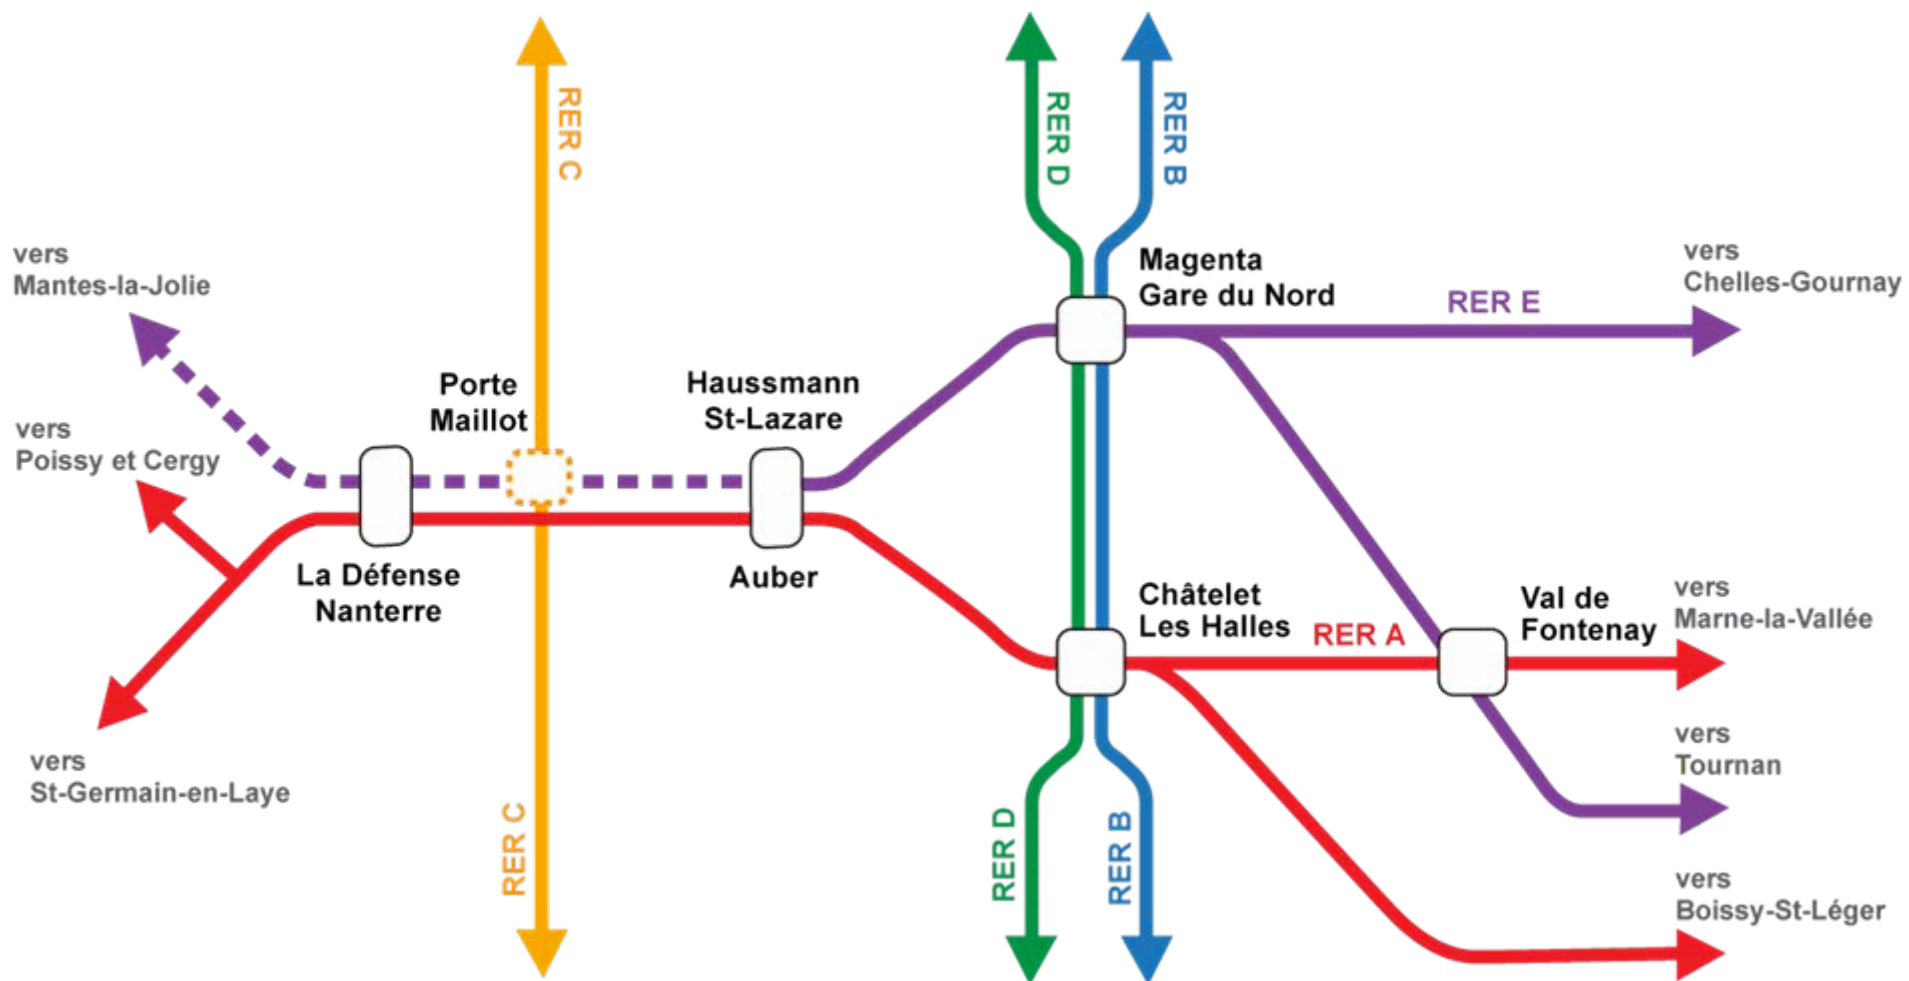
RER C

RER D

RER B

vers Mantes-la-Jolie

vers Poissy et Cergy

vers St-Germain-en-Laye

Porte Maillot

Haussmann St-Lazare

Magenta Gare du Nord

RER E

vers Chelles-Gournay

La Défense Nanterre

Auber

Châtelet Les Halles

RER A

Val de Fontenay

vers Marne-la-Vallée

vers Tournan

vers Boissy-St-Léger

RER C

RER D

RER B